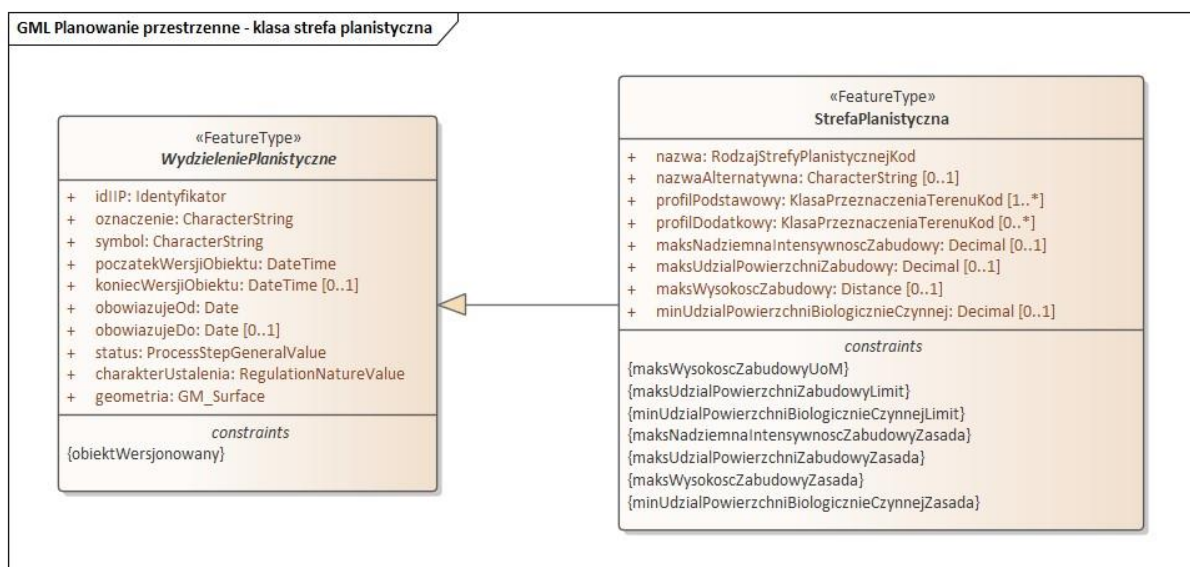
GML Planowanie przestrzenne - klasa strefa planistyczna

«FeatureType»
WydzieleniePlanistyczne

+ idIIP: Identyfikator
+ oznaczenie: CharacterString
+ symbol: CharacterString
+ poczatekWersjiObiektu: DateTime
+ koniecWersjiObiektu: DateTime [0..1]
+ obowiazujeOd: Date
+ obowiazujeDo: Date [0..1]
+ status: ProcessStepGeneralValue
+ charakterUstalenia: RegulationNatureValue
+ geometria: GM_Surface

constraints
{obiektWersjonowany}

«FeatureType»
StrefaPlanistyczna

+ nazwa: RodzajStrefyPlanistycznejKod
+ nazwaAlternatywna: CharacterString [0..1]
+ profilPodstawowy: KlasaPrzeznaczeniaTerenuKod [1..*]
+ profilDodatkowy: KlasaPrzeznaczeniaTerenuKod [0..*]
+ maksNadziemnaIntensywnoscZabudowy: Decimal [0..1]
+ maksUdzialPowierzchniZabudowy: Decimal [0..1]
+ maksWysokoscZabudowy: Distance [0..1]
+ minUdzialPowierzchniBiologicznieCzynnej: Decimal [0..1]

constraints
{maksWysokoscZabudowyUoM}
{maksUdzialPowierzchniZabudowyLimit}
{minUdzialPowierzchniBiologicznieCzynnejLimit}
{maksNadziemnaIntensywnoscZabudowyZasada}
{maksUdzialPowierzchniZabudowyZasada}
{maksWysokoscZabudowyZasada}
{minUdzialPowierzchniBiologicznieCzynnejZasada}